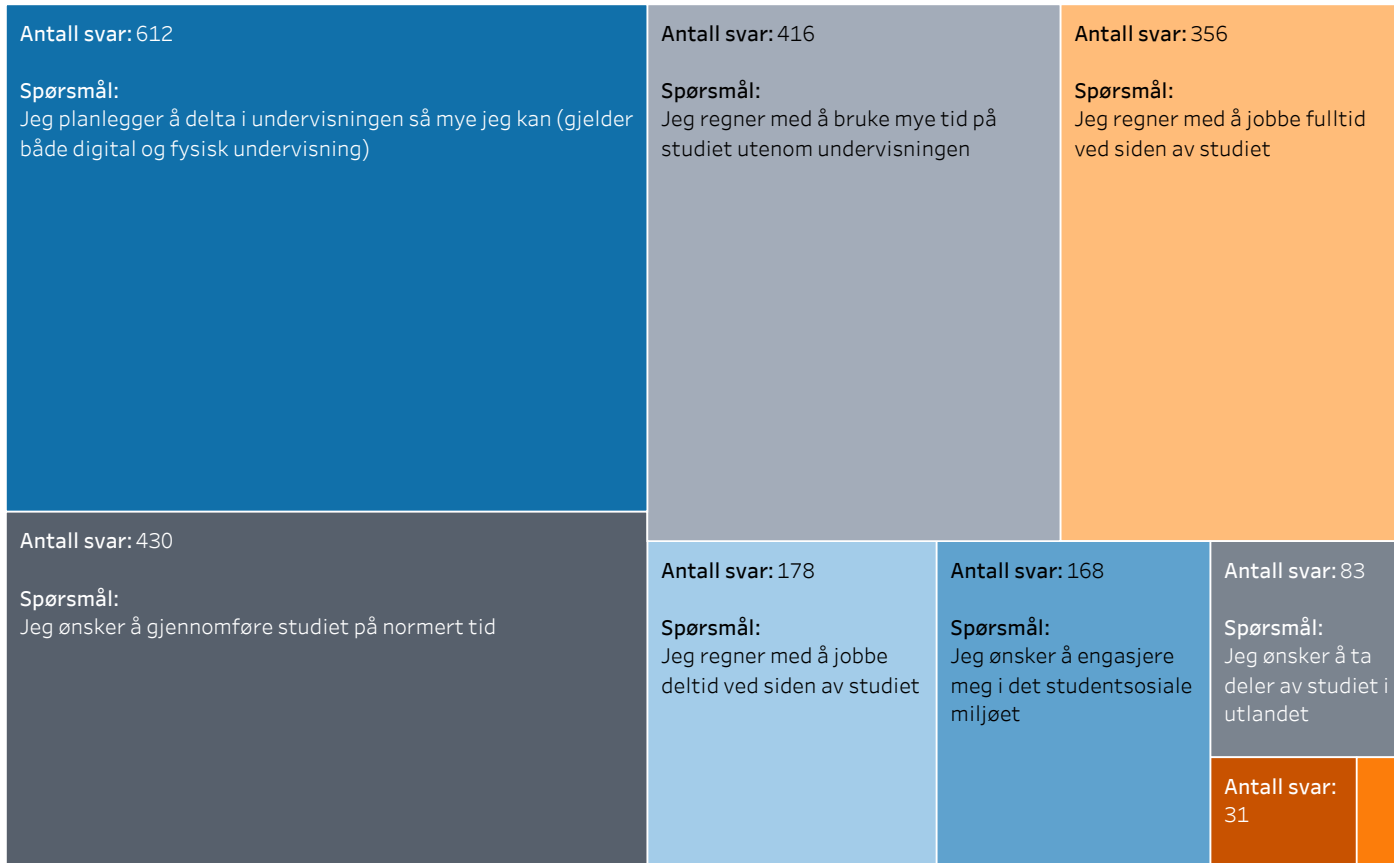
Antall svar: 612

Spørsmål:
Jeg planlegger å delta i undervisningen så mye jeg kan (gjelder både digital og fysisk undervisning)

Antall svar: 416

Spørsmål:
Jeg regner med å bruke mye tid på studiet utenom undervisningen

Antall svar: 356

Spørsmål:
Jeg regner med å jobbe fulltid ved siden av studiet

Antall svar: 430

Spørsmål:
Jeg ønsker å gjennomføre studiet på normert tid

Antall svar: 178

Spørsmål:
Jeg regner med å jobbe deltid ved siden av studiet

Antall svar: 168

Spørsmål:
Jeg ønsker å engasjere meg i det studentsosiale miljøet

Antall svar: 83

Spørsmål:
Jeg ønsker å ta deler av studiet i utlandet

Antall svar: 31